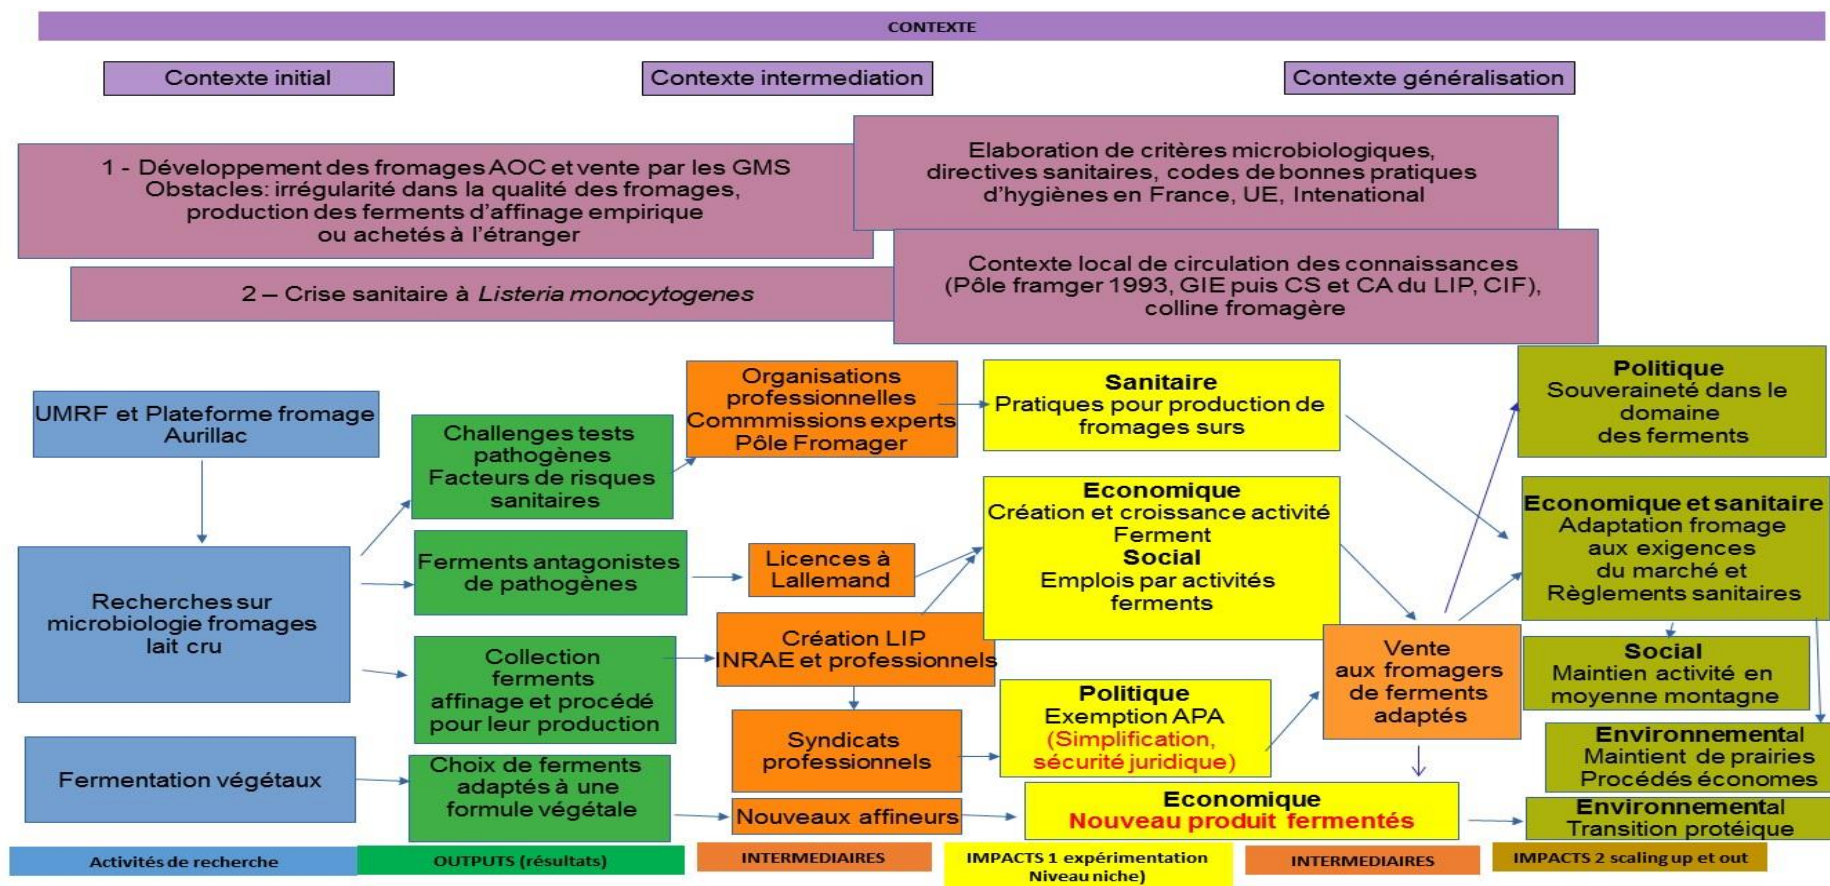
CONTEXTE

Contexte initial

Contexte intermediation

Contexte généralisation

1 - Développement des fromages AOC et vente par les GMS Obstacles: irrégularité dans la qualité des fromages, production des ferments d'affinage empirique ou achetés à l'étranger

Elaboration de critères microbiologiques, directives sanitaires, codes de bonnes pratiques d'hygiènes en France, UE, Intenational

2 – Crise sanitaire à *Listeria monocytogenes*

Contexte local de circulation des connaissances (Pôle framger 1993, GIE puis CS et CA du LIP, CIF), colline fromagère

UMRF et Plateforme fromage Aurillac

Recherches sur microbiologie fromages lait cru

Fermentation végétaux

Challenges tests pathogènes Facteurs de risques sanitaires

Ferments antagonistes de pathogènes

Collection ferments affinage et procédé pour leur production

Choix de ferments adaptés à une formule végétale

Organisations professionnelles Commmissions experts Pôle Fromager

Licences à Lallemand

Création LIP INRAE et professionnels

Syndicats professionnels

Nouveaux affineurs

Sanitaire
Pratiques pour production de fromages surs

Economique
Création et croissance activité Ferment
Social
Emplois par activités ferments

Politique
Exemption APA
(Simplification, sécurité juridique)

Economique
Nouveau produit fermentés

Vente aux fromagers de ferments adaptés

Politique
Souveraineté dans le domaine des ferments

Economique et sanitaire
Adaptation fromage aux exigences du marché et Règlements sanitaires

Social
Maintien activité en moyenne montagne

Environnemental
Maintient de prairies
Procédés économes

Environnemental
Transition protéique

Activités de recherche

OUTPUTS (résultats)

INTERMEDIAIRES

IMPACTS 1 expérimentation Niveau niche)

INTERMEDIAIRES

IMPACTS 2 scaling up et out